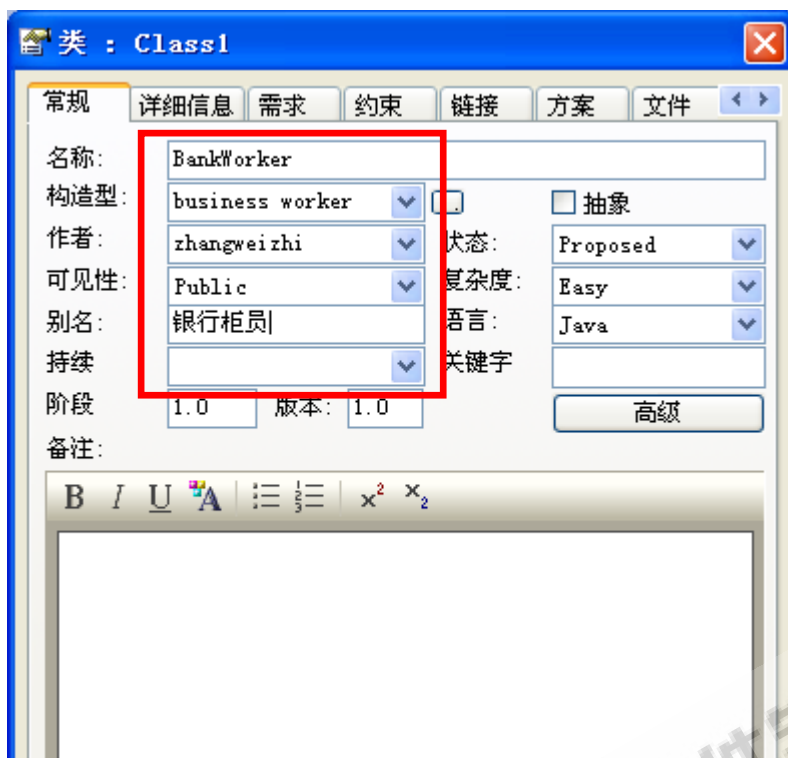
类 : Class1

常规 | 详细信息 | 需求 | 约束 | 链接 | 方案 | 文件

名称: BankWorker

构造型: business worker

抽象

作者: zhangweizhi

状态: Proposed

可见性: Public

复杂度: Easy

别名: 银行柜员

语言: Java

持续

关键字

阶段 1.0

版本: 1.0

高级

备注:

B I U A $x^2$ $x_2$